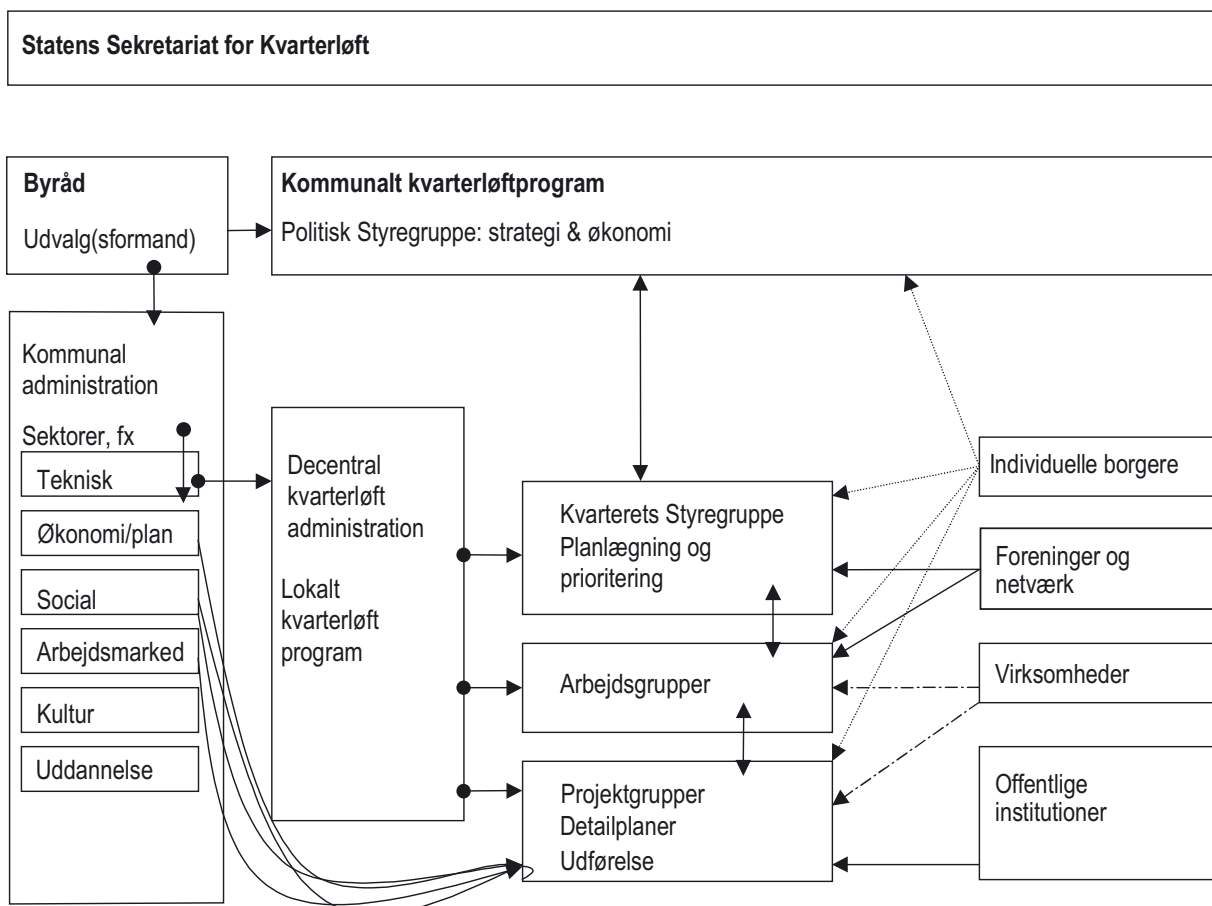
Statens Sekretariat for Kvarterløft

Byråd

Udvalg(sformand)

Kommunalt kvarterløftprogram

Politisk Styregruppe: strategi & økonomi

Kommunal administration

Sektorer, fx

Teknisk

Økonomi/plan

Social

Arbejdsmarked

Kultur

Uddannelse

Decentral kvarterløft administration

Lokalt kvarterløft program

Kvarterets Styregruppe
Planlægning og prioritering

Arbejdsgrupper

Projektgrupper
Detailplaner
Udførelse

Individuelle borgere

Foreninger og netværk

Virksomheder

Offentlige institutioner